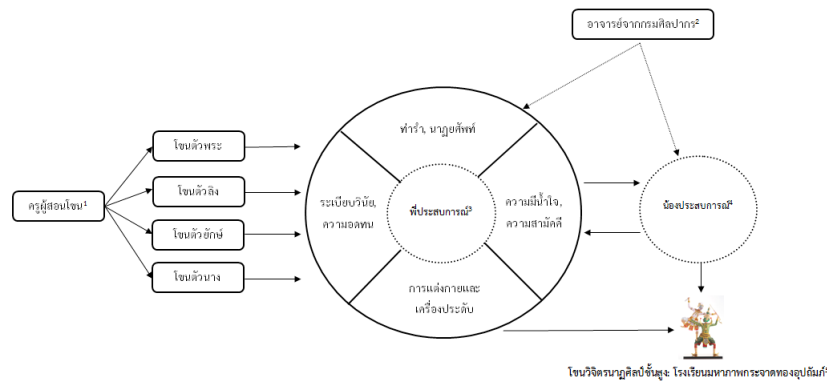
อาจารย์จากกรมศิลปากร²

ครูผู้สอนโขน¹

โขนตัวพระ

โขนตัวลิง

โขนตัวยักษ์

โขนตัวนาง

ท่ารำ, นาฏยศัพท์

ระเบียบวินัย, ความอดทน

พี่ประสบการณ์³

ความมีน้ำใจ, ความสามัคคี

การแต่งกายและเครื่องประดับ

น้องประสบการณ์⁴

โขนวิจิตรนาฏศิลป์ชั้นสูง: โรงเรียนมหาภาพกระจาดทองอุปถัมภ์⁵